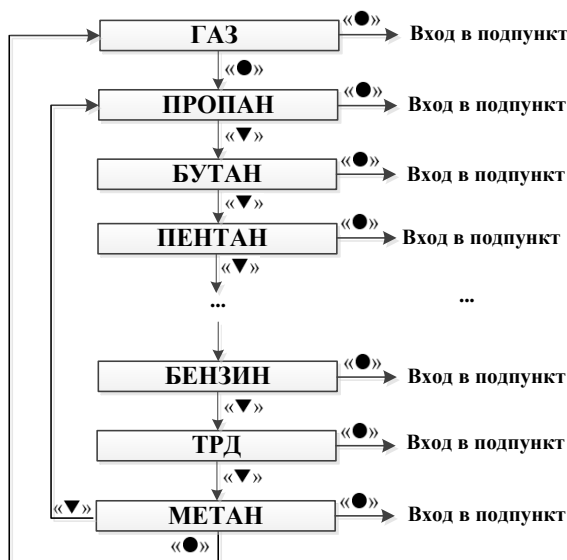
ГАЗ
«●» Вход в подпункт
«●»
ПРОПАН
«●» Вход в подпункт
«▼»
БУТАН
«●» Вход в подпункт
«▼»
ПЕНТАН
«●» Вход в подпункт
«▼»
...
...
БЕНЗИН
«●» Вход в подпункт
«▼»
ТРД
«●» Вход в подпункт
«▼»
«▼»
МЕТАН
«●» Вход в подпункт
«●»